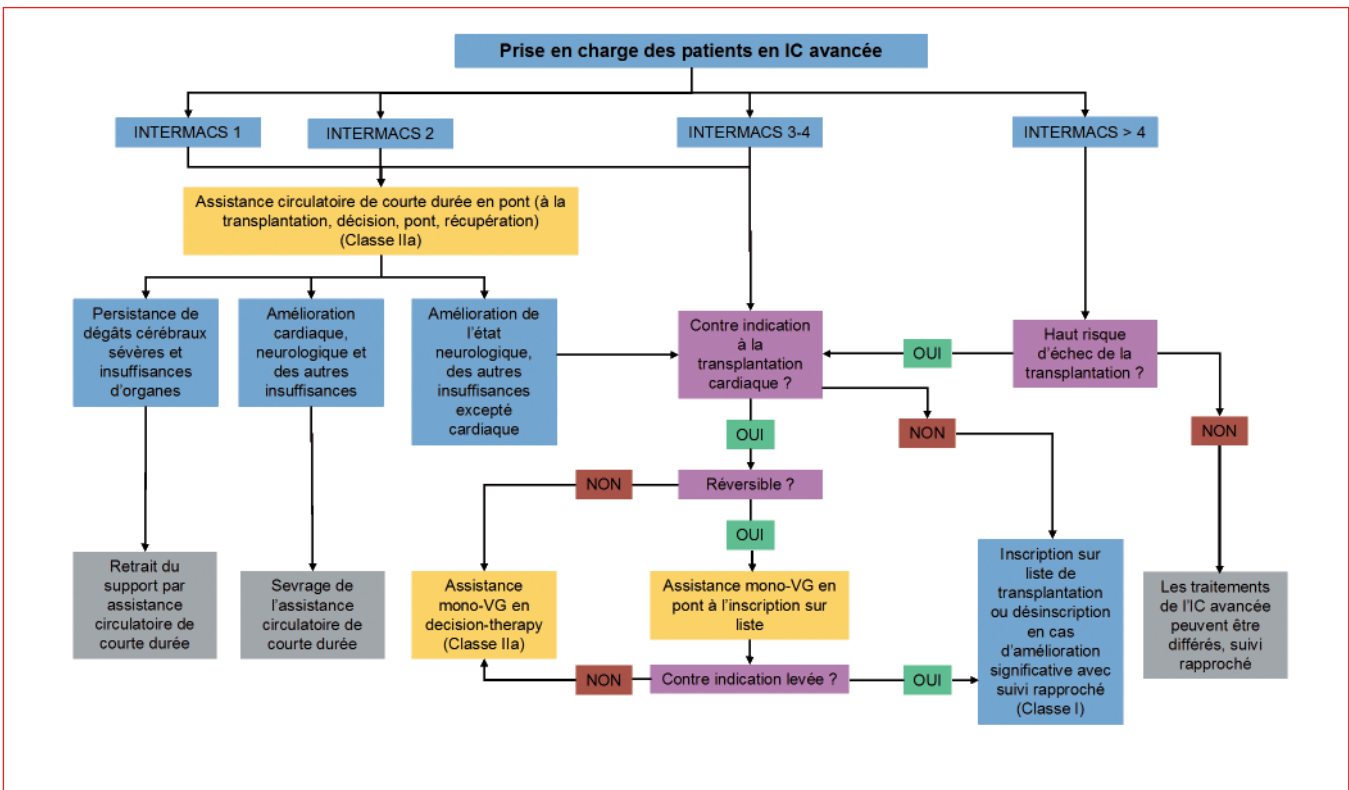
Prise en charge des patients en IC avancée

INTERMACS 1

INTERMACS 2

INTERMACS 3-4

INTERMACS > 4

Assistance circulatoire de courte durée en pont (à la transplantation, décision, pont, récupération) (Classe IIa)

Persistance de dégâts cérébraux sévères et insuffisances d'organes

Amélioration cardiaque, neurologique et des autres insuffisances

Amélioration de l'état neurologique, des autres insuffisances excepté cardiaque

Contre indication à la transplantation cardiaque ?

OUI

Haut risque d'échec de la transplantation ?

OUI

NON

NON

NON

Réversible ?

OUI

Retrait du support par assistance circulatoire de courte durée

Sevrage de l'assistance circulatoire de courte durée

Assistance mono-VG en decision-therapy (Classe IIa)

Assistance mono-VG en pont à l'inscription sur liste

Inscription sur liste de transplantation ou désinscription en cas d'amélioration significative avec suivi rapproché (Classe I)

Les traitements de l'IC avancée peuvent être différés, suivi rapproché

NON

Contre indication levée ?

OUI